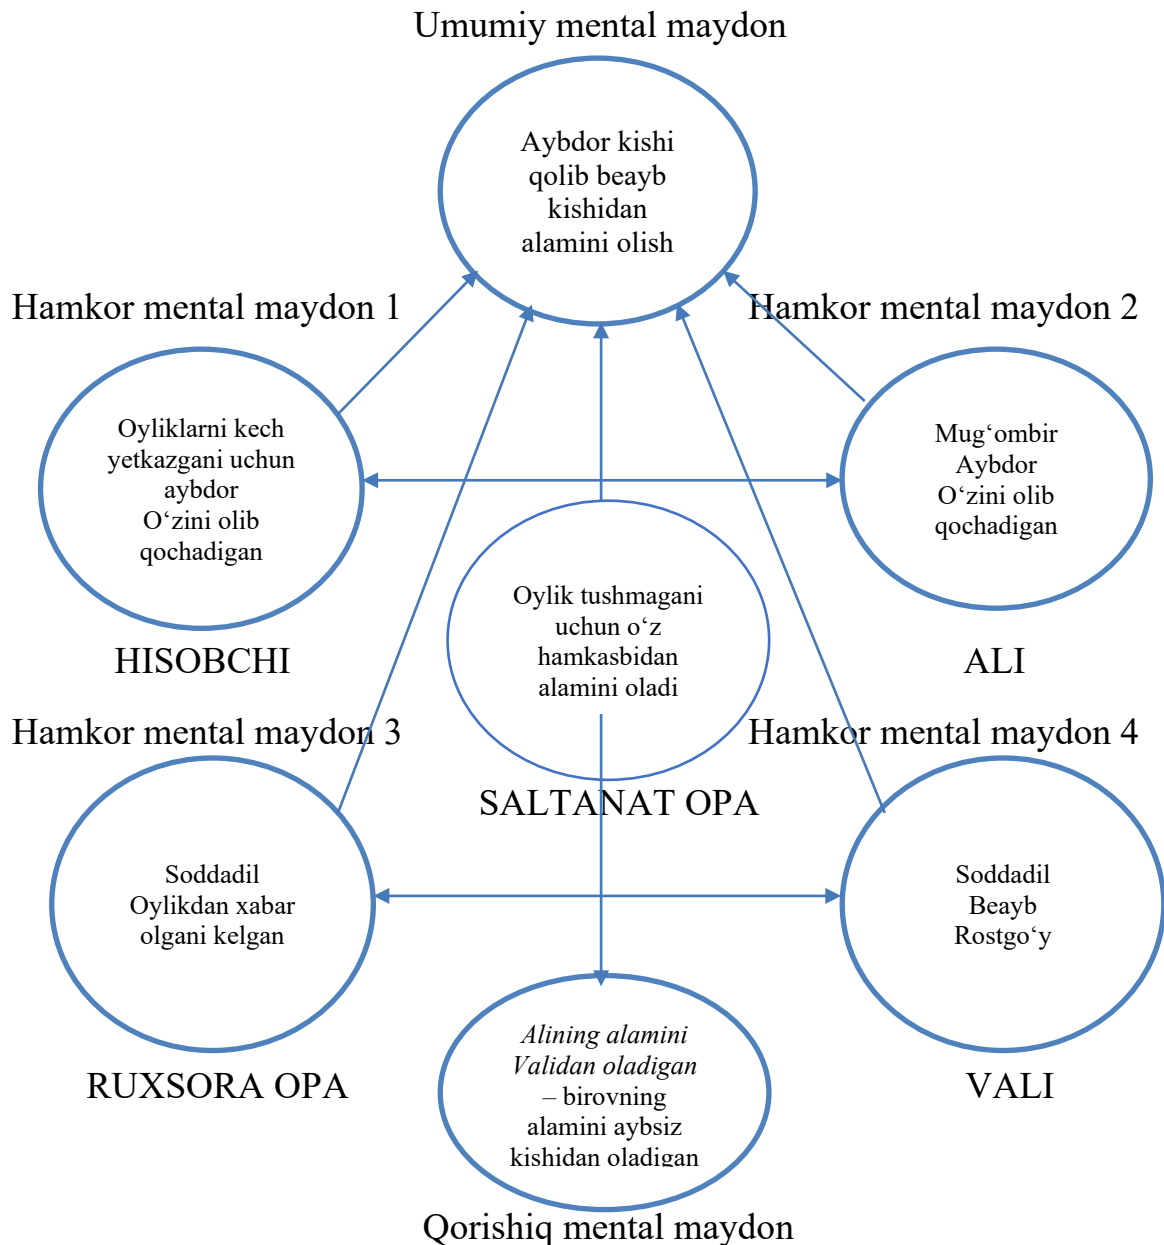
Umumiy mental maydon

Aybdor kishi qolib beayb kishidan alamini olish

Hamkor mental maydon 1

Hamkor mental maydon 2

Oyliklarni kech yetkazgani uchun aybdor O‘zini olib qochadigan

Mug‘ombir Aybdor O‘zini olib qochadigan

Oylik tushmagani uchun o‘z hamkasbidan alamini oladi

HISOBCHI

ALI

Hamkor mental maydon 3

Hamkor mental maydon 4

SALTANAT OPA

Soddadil Oylikdan xabar olgani kelgan

Soddadil Beayb Rostgo‘y

Alining alamini Validan oladigan – birovning alamini aybsiz kishidan oladigan

RUXSORA OPA

VALI

Qorishiq mental maydon